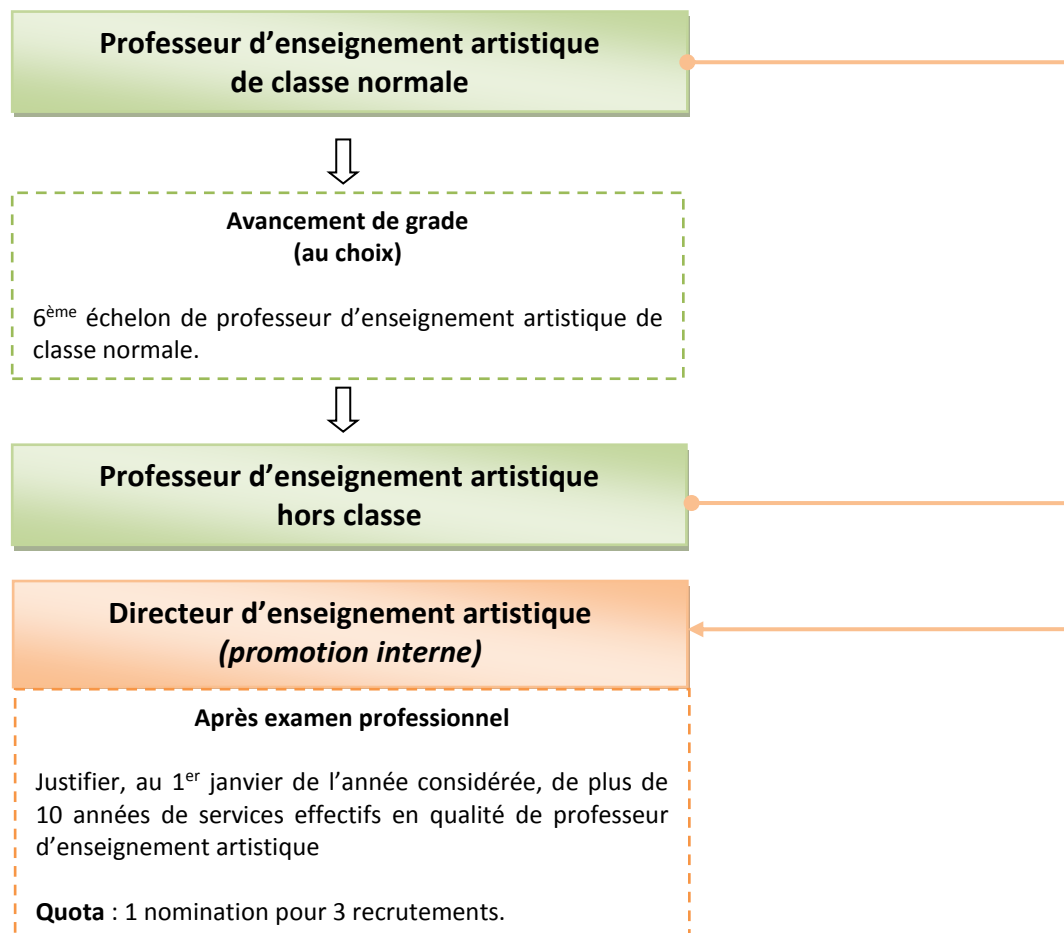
Professeur d’enseignement artistique de classe normale

Avancement de grade
(au choix)

6$^{ème}$ échelon de professeur d’enseignement artistique de classe normale.

Professeur d’enseignement artistique hors classe

Directeur d’enseignement artistique
*(promotion interne)*

Après examen professionnel

Justifier, au 1$^{er}$ janvier de l’année considérée, de plus de 10 années de services effectifs en qualité de professeur d’enseignement artistique

**Quota** : 1 nomination pour 3 recrutements.